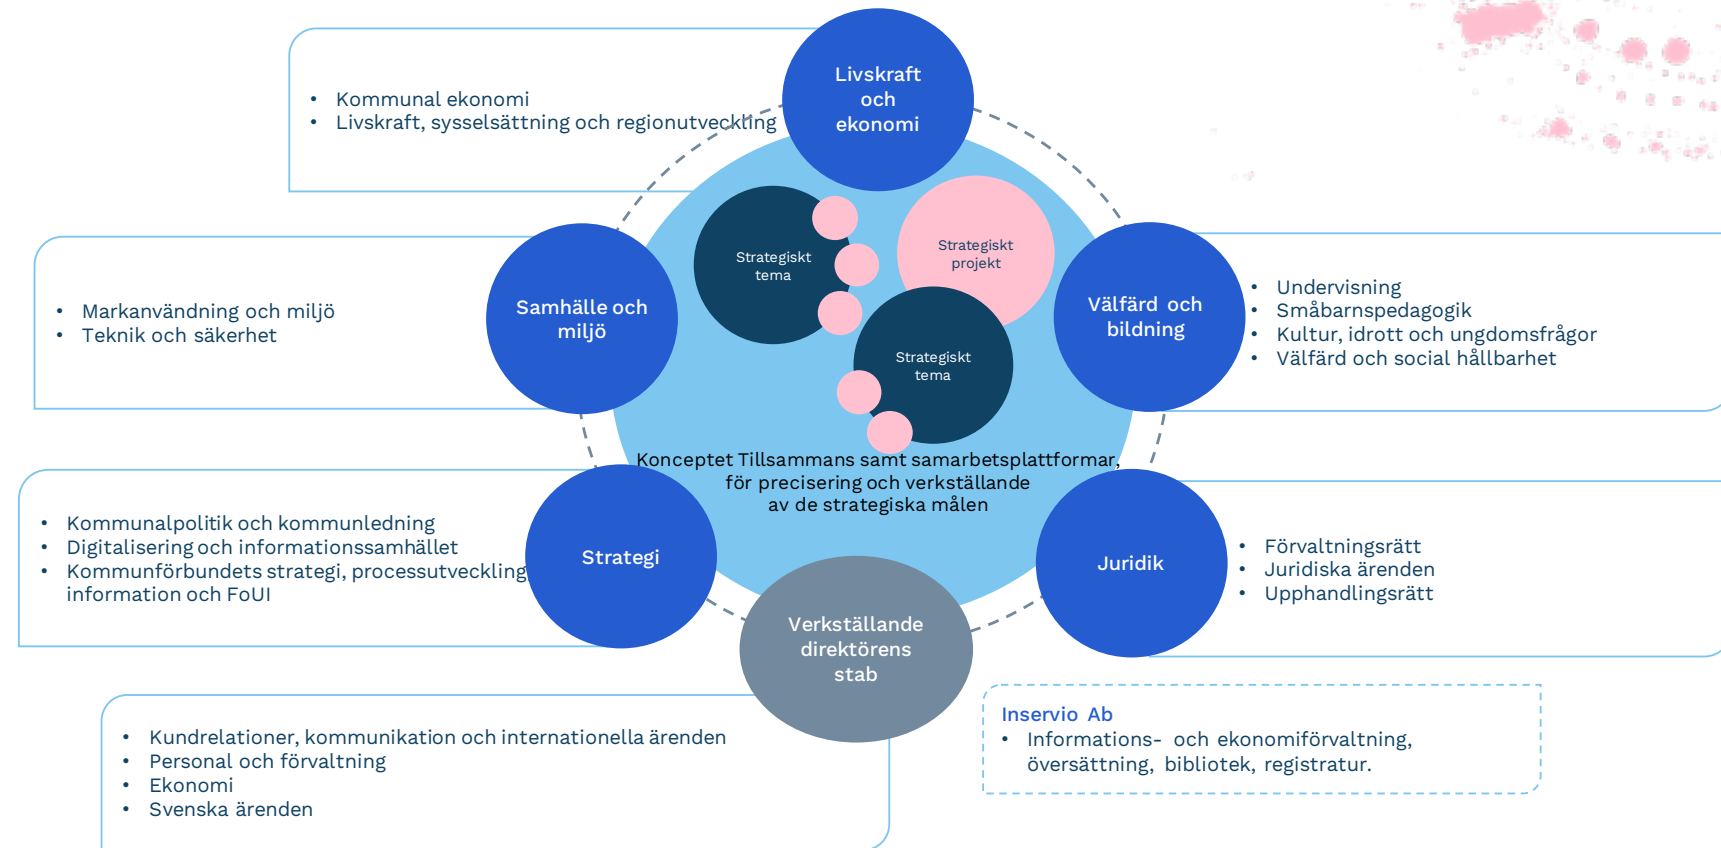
- Kommunal ekonomi
- Livskraft, sysselsättning och regionutveckling

Livskraft och ekonomi

- Markanvändning och miljö
- Teknik och säkerhet

Samhälle och miljö

Strategiskt tema

Strategiskt projekt

Strategiskt tema

Välfärd och bildning

- Undervisning
- Småbarnspedagogik
- Kultur, idrott och ungdomsfrågor
- Välfärd och social hållbarhet

Konceptet Tillsammans samt samarbetsplattformar, för precisering och verkställande av de strategiska målen

- Kommunalpolitik och kommunledning
- Digitalisering och informationssamhället
- Kommunförbundets strategi, processutveckling, information och FoUI

Strategi

Juridik

- Förvaltningsrätt
- Juridiska ärenden
- Upphandlingsrätt

Verkställande direktörens stab

- Kundrelationer, kommunikation och internationella ärenden
- Personal och förvaltning
- Ekonomi
- Svenska ärenden

Inservio Ab
- Informations- och ekonomiförvaltning, översättning, bibliotek, registratur.